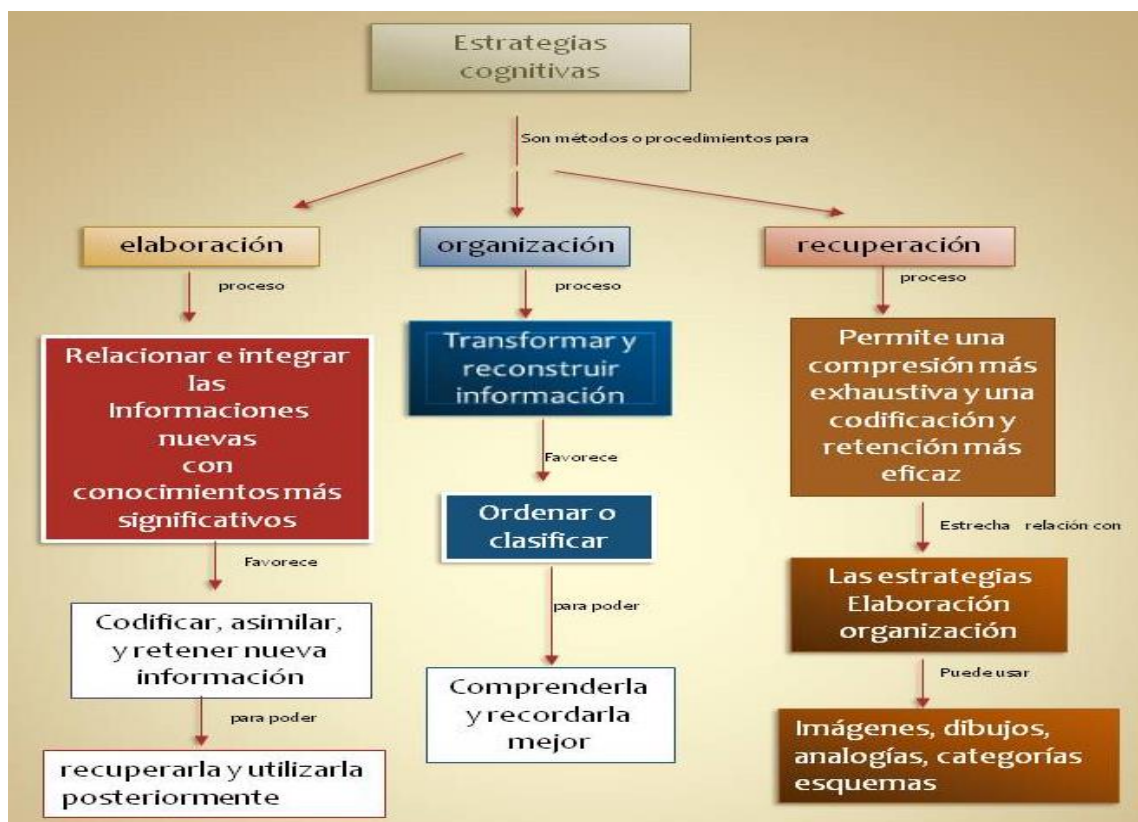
Estrategias cognitivas

Son métodos o procedimientos para

elaboración

proceso

Relacionar e integrar las Informaciones nuevas con conocimientos más significativos

Favorece

Codificar, asimilar, y retener nueva información

para poder

recuperarla y utilizarla posteriormente

organización

proceso

Transformar y reconstruir información

Favorece

Ordenar o clasificar

para poder

Comprenderla y recordarla mejor

recuperación

proceso

Permite una compresión más exhaustiva y una codificación y retención más eficaz

Estrecha relación con

Las estrategias Elaboración organización

Puede usar

Imágenes, dibujos, analogías, categorías esquemas